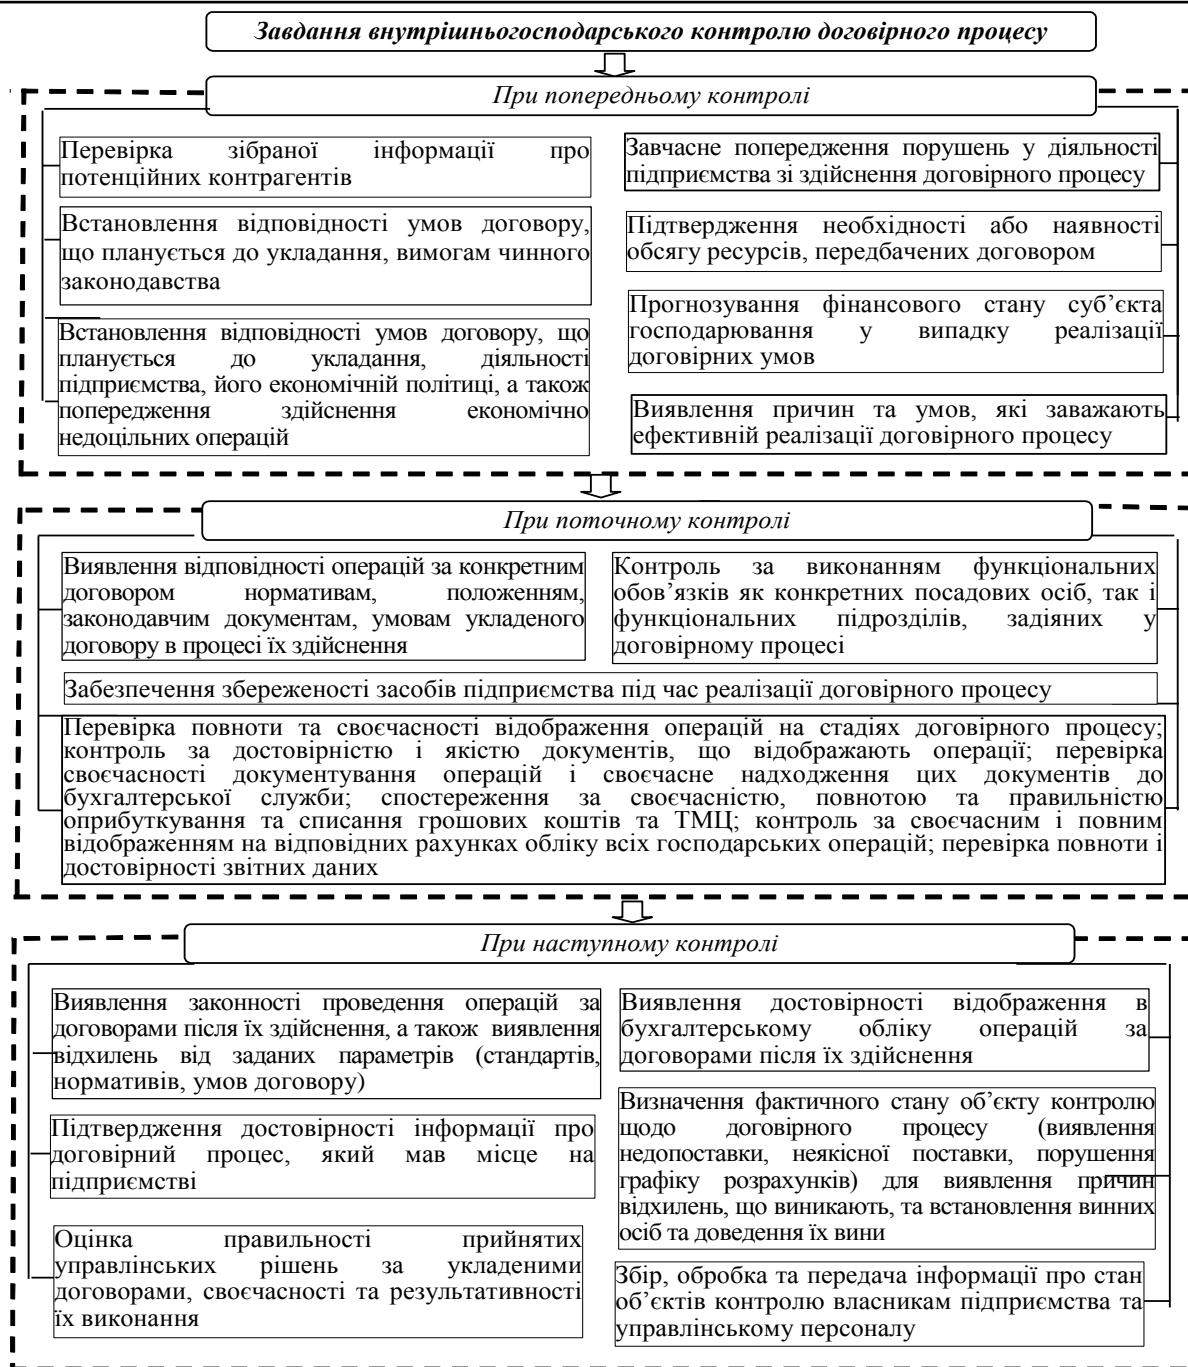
Завдання внутрішньогосподарського контролю договірного процесу

При попередньому контролі

Перевірка зібраної інформації про потенційних контрагентів

Встановлення відповідності умов договору, що планується до укладання, вимогам чинного законодавства

Встановлення відповідності умов договору, що планується до укладання, діяльності підприємства, його економічній політиці, а також попередження здійснення економічно недоцільних операцій

Завчасне попередження порушень у діяльності підприємства зі здійснення договірного процесу

Підтвердження необхідності або наявності обсягу ресурсів, передбачених договором

Прогнозування фінансового стану суб'єкта господарювання у випадку реалізації договірних умов

Виявлення причин та умов, які заважають ефективній реалізації договірного процесу

При поточному контролі

Виявлення відповідності операцій за конкретним договором нормативам, положенням, законодавчим документам, умовам укладеного договору в процесі їх здійснення

Контроль за виконанням функціональних обов'язків як конкретних посадових осіб, так і функціональних підрозділів, задіяних у договірному процесі

Забезпечення збереженості засобів підприємства під час реалізації договірного процесу

Перевірка повноти та своєчасності відображення операцій на стадіях договірного процесу; контроль за достовірністю і якістю документів, що відображають операції; перевірка своєчасності документування операцій і своєчасне надходження цих документів до бухгалтерської служби; спостереження за своєчасністю, повнотою та правильністю оприбуткування та списання грошових коштів та ТМЦ; контроль за своєчасним і повним відображенням на відповідних рахунках обліку всіх господарських операцій; перевірка повноти і достовірності звітних даних

При наступному контролі

Виявлення законності проведення операцій за договорами після їх здійснення, а також виявлення відхилень від заданих параметрів (стандартів, нормативів, умов договору)

Підтвердження достовірності інформації про договірний процес, який мав місце на підприємстві

Оцінка правильності прийнятих управлінських рішень за укладеними договорами, своєчасності та результативності їх виконання

Виявлення достовірності відображення в бухгалтерському обліку операцій за договорами після їх здійснення

Визначення фактичного стану об'єкту контролю щодо договірного процесу (виявлення недопоставки, неякісної поставки, порушення графіку розрахунків) для виявлення причин відхилень, що виникають, та встановлення винних осіб та доведення їх вини

Збір, обробка та передача інформації про стан об'єктів контролю власникам підприємства та управлінському персоналу